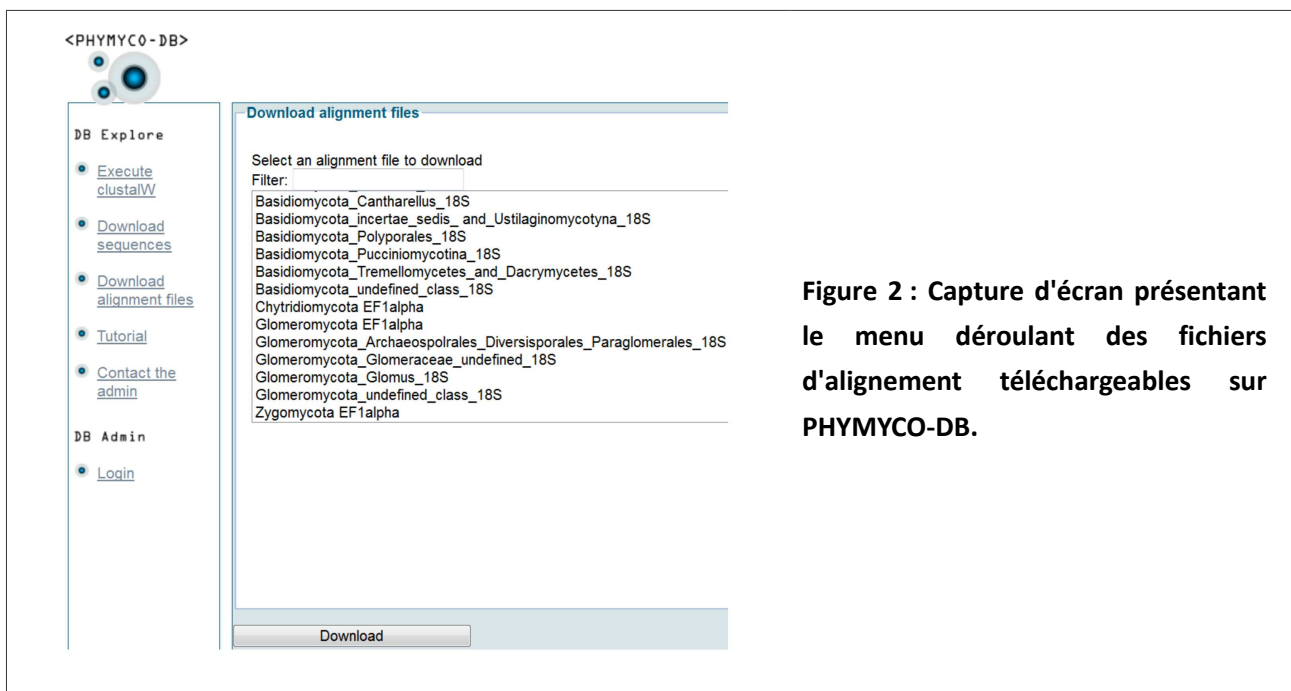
<PHYMYCO-DB>

DB Explore

Execute clustalW

Download sequences

Download alignment files

Tutorial

Contact the admin

DB Admin

Login

Download alignment files

Select an alignment file to download

Filter:

Basidiomycota_Cantharellus_18S
Basidiomycota_incertae_sedis_ and_Ustilaginomycotyna_18S
Basidiomycota_Polyporales_18S
Basidiomycota_Pucciniomycotina_18S
Basidiomycota_Tremellomycetes_and_Dacrymycetes_18S
Basidiomycota_undefined_class_18S
Chytridiomycota EF1alpha
Glomeromycota EF1alpha
Glomeromycota_Archaeospolrales_Diversisporales_Paraglomerales_18S
Glomeromycota_Glomeraceae_undefined_18S
Glomeromycota_Glomus_18S
Glomeromycota_undefined_class_18S
Zygomycota EF1alpha

Download

Figure 2 : Capture d'écran présentant le menu déroulant des fichiers d'alignement téléchargeables sur PHYMYCO-DB.